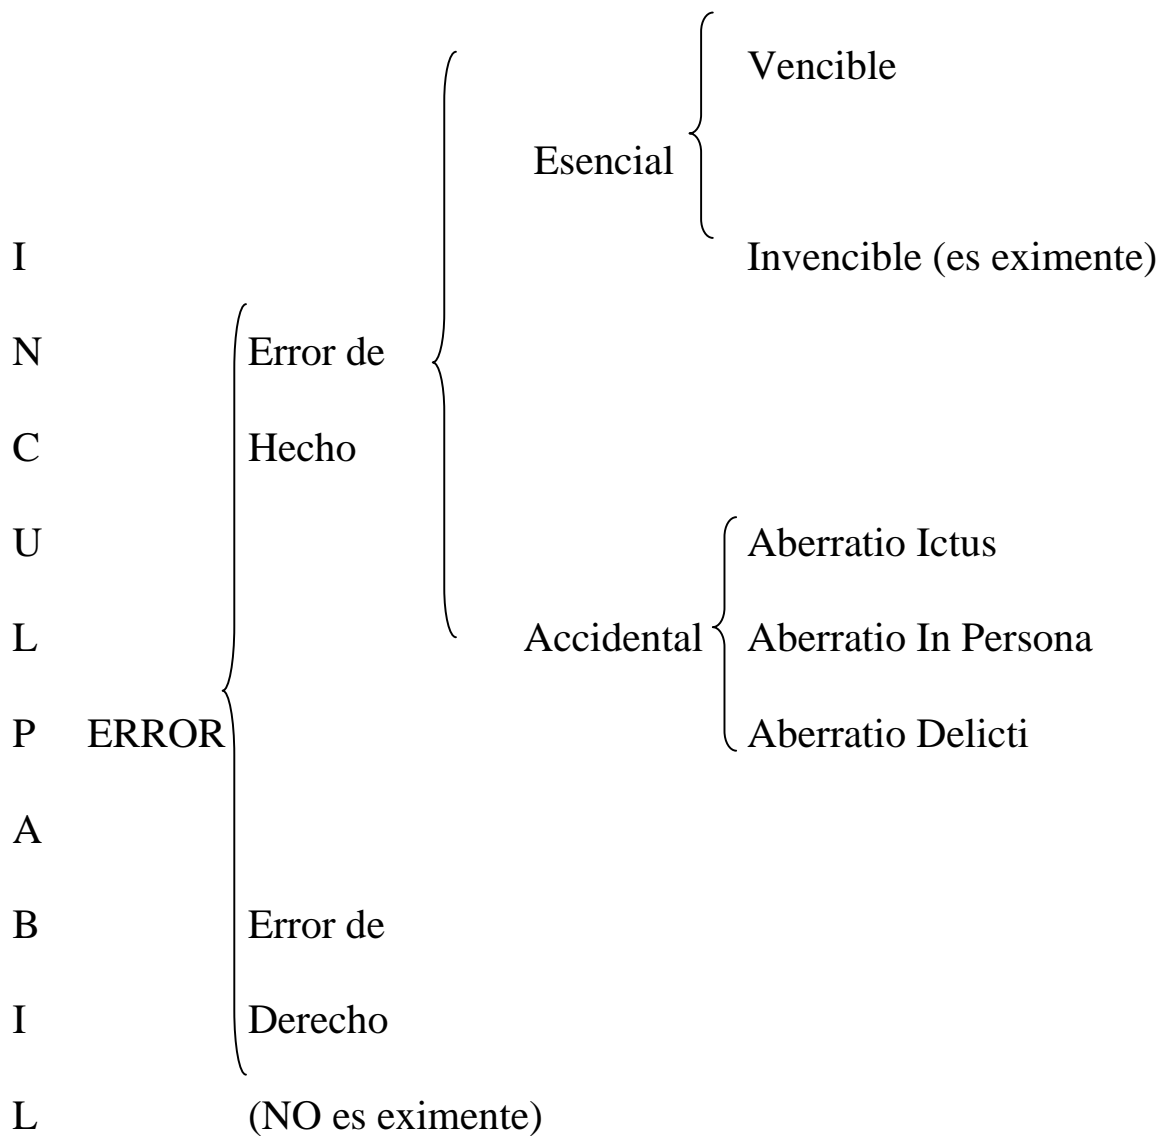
Vencible

Esencial

I

Invencible (es eximente)

N

Error de

C

Hecho

U

Aberratio Ictus

L

Accidental

Aberratio In Persona

P

ERROR

Aberratio Delicti

A

B

Error de

I

Derecho

L

(NO es eximente)